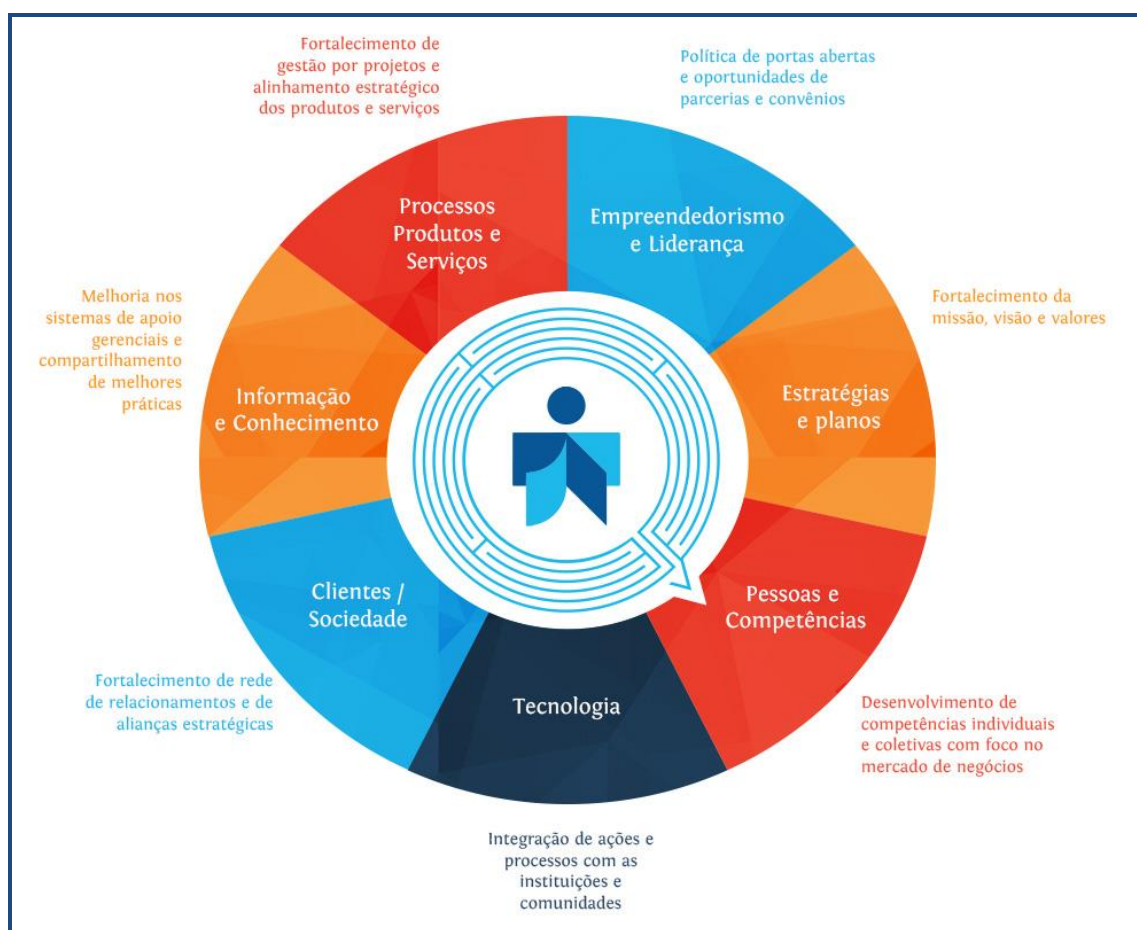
Fortalecimento de gestão por projetos e alinhamento estratégico dos produtos e serviços

Política de portas abertas e oportunidades de parcerias e convênios

Processos Produtos e Serviços

Empreendedorismo e Liderança

Melhoria nos sistemas de apoio gerenciais e compartilhamento de melhores práticas

Fortalecimento da missão, visão e valores

Informação e Conhecimento

Estratégias e planos

Clientes / Sociedade

Pessoas e Competências

Fortalecimento de rede de relacionamentos e de alianças estratégicas

Tecnologia

Desenvolvimento de competências individuais e coletivas com foco no mercado de negócios

Integração de ações e processos com as instituições e comunidades